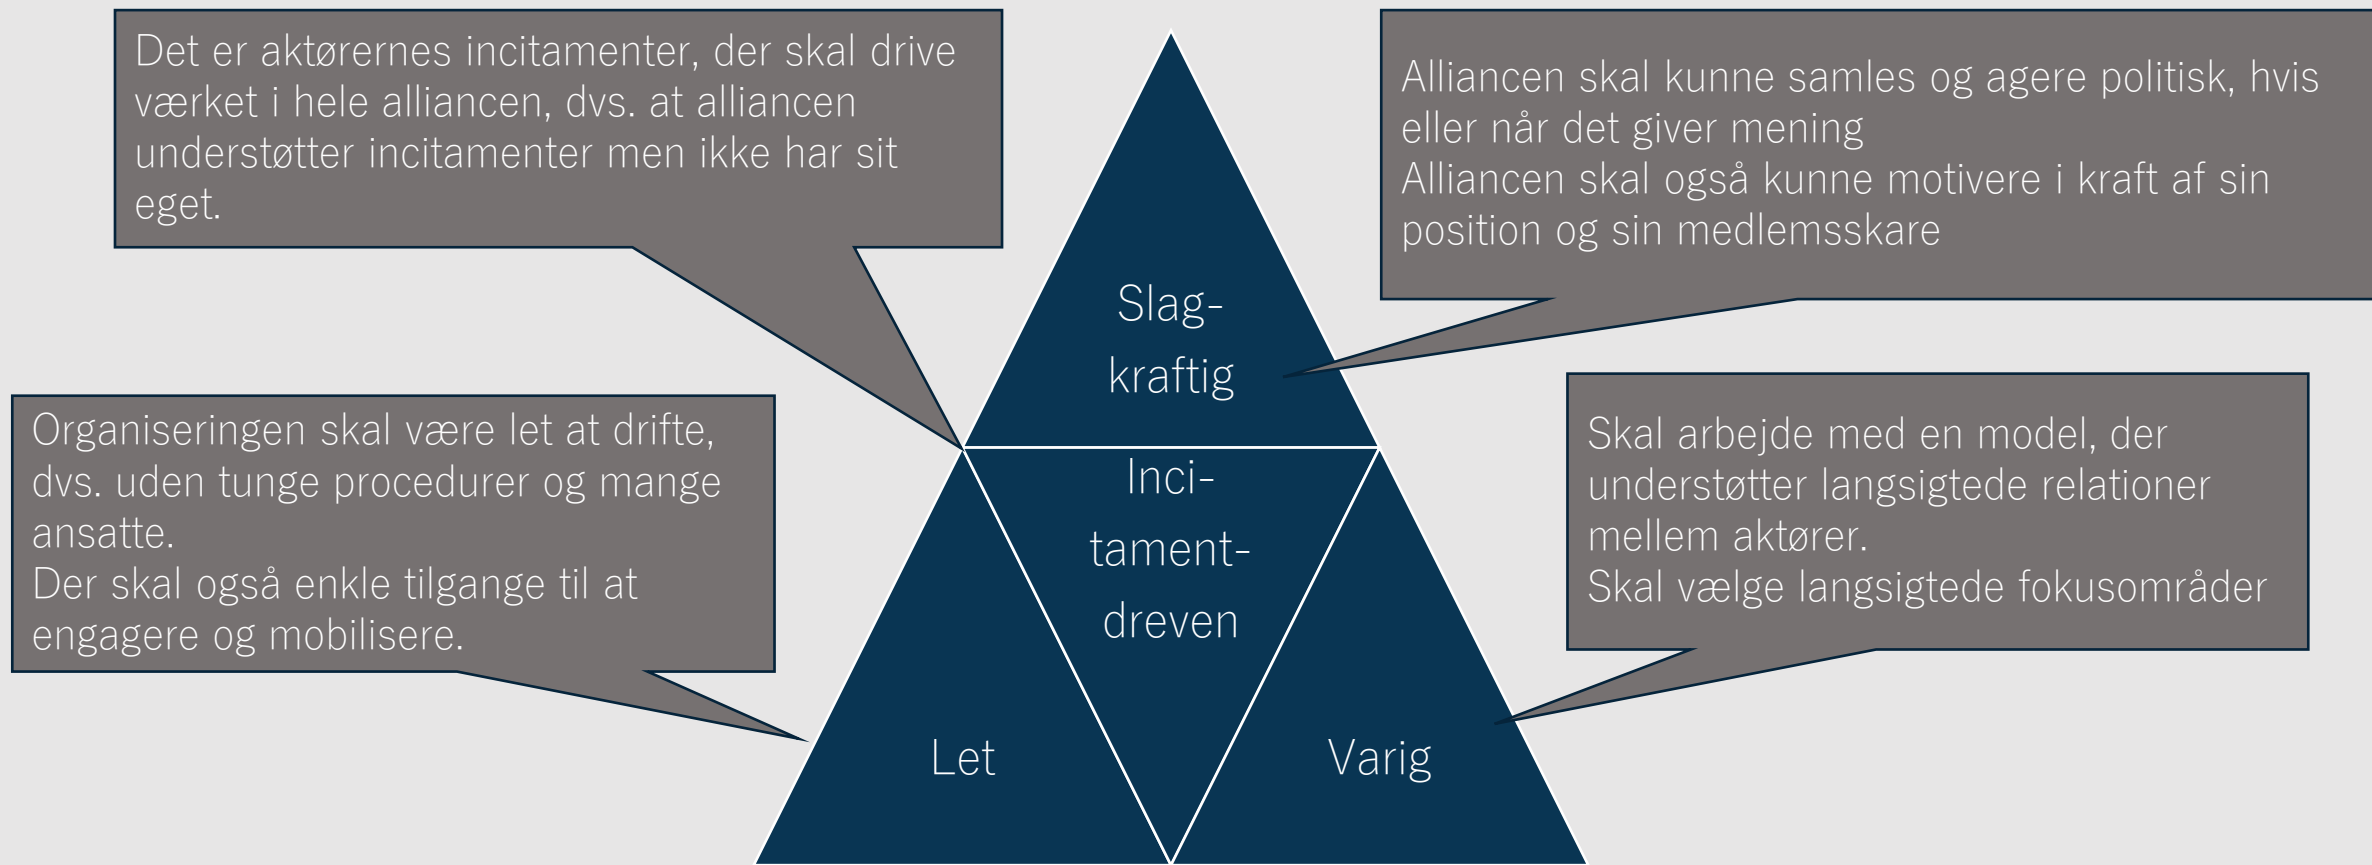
Det er aktørernes incitamenter, der skal drive værket i hele alliancen, dvs. at alliancen understøtter incitamenter men ikke har sit eget.

Alliancen skal kunne samles og agere politisk, hvis eller når det giver mening
Alliancen skal også kunne motivere i kraft af sin position og sin medlemsskare

Slag-kraftig

Inci-tament-dreven

Organiseringen skal være let at drifte, dvs. uden tunge procedurer og mange ansatte.
Der skal også enkle tilgange til at engagere og mobilisere.

Skal arbejde med en model, der understøtter langsigtede relationer mellem aktører.
Skal vælge langsigtede fokusområder

Let

Varig